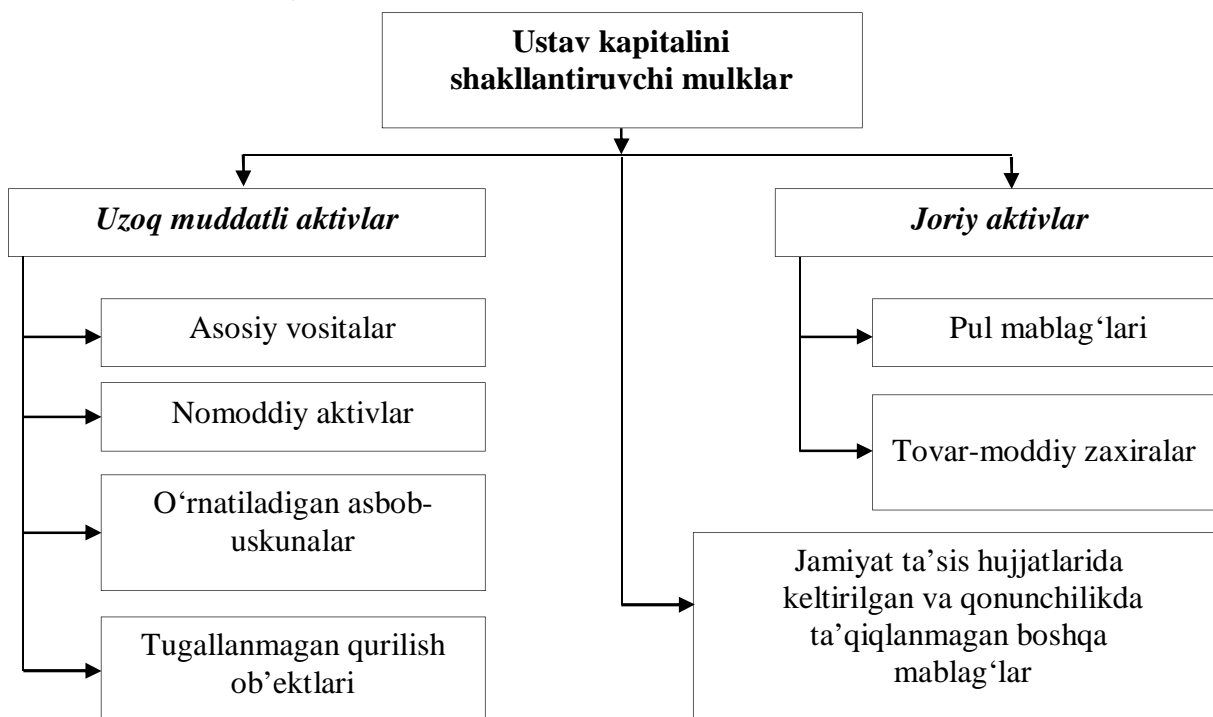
**Ustav kapitalini shakllantiruvchi mulklar**

*Uzoq muddatli aktivlar*

Asosiy vositalar

Nomoddiy aktivlar

O‘rnatiladigan asbob-uskunalar

Tugallanmagan qurilish ob’ektlari

Jamiyat ta’sis hujjatlarida keltirilgan va qonunchilikda ta’qiqlanmagan boshqa mablag‘lar

*Joriy aktivlar*

Pul mablag‘lari

Tovar-moddiy zaxiralar